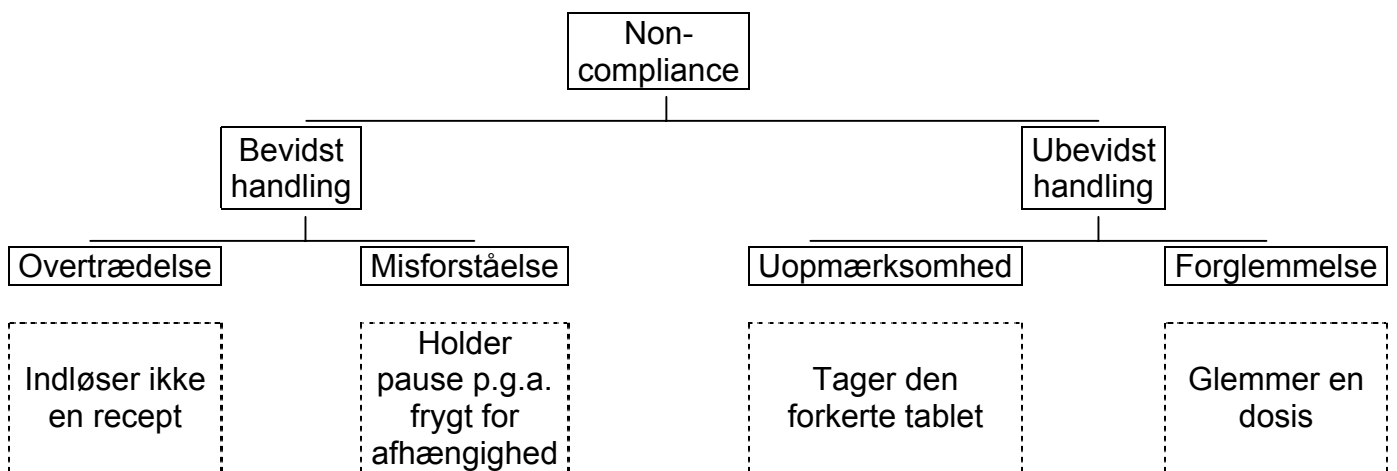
Non-compliance

Bevidst handling

Ubevidst handling

Overtrædelse

Misforståelse

Uopmærksomhed

Forglemmelse

Indløser ikke en recept

Holder pause p.g.a. frygt for afhængighed

Tager den forkerte tablet

Glemmer en dosis